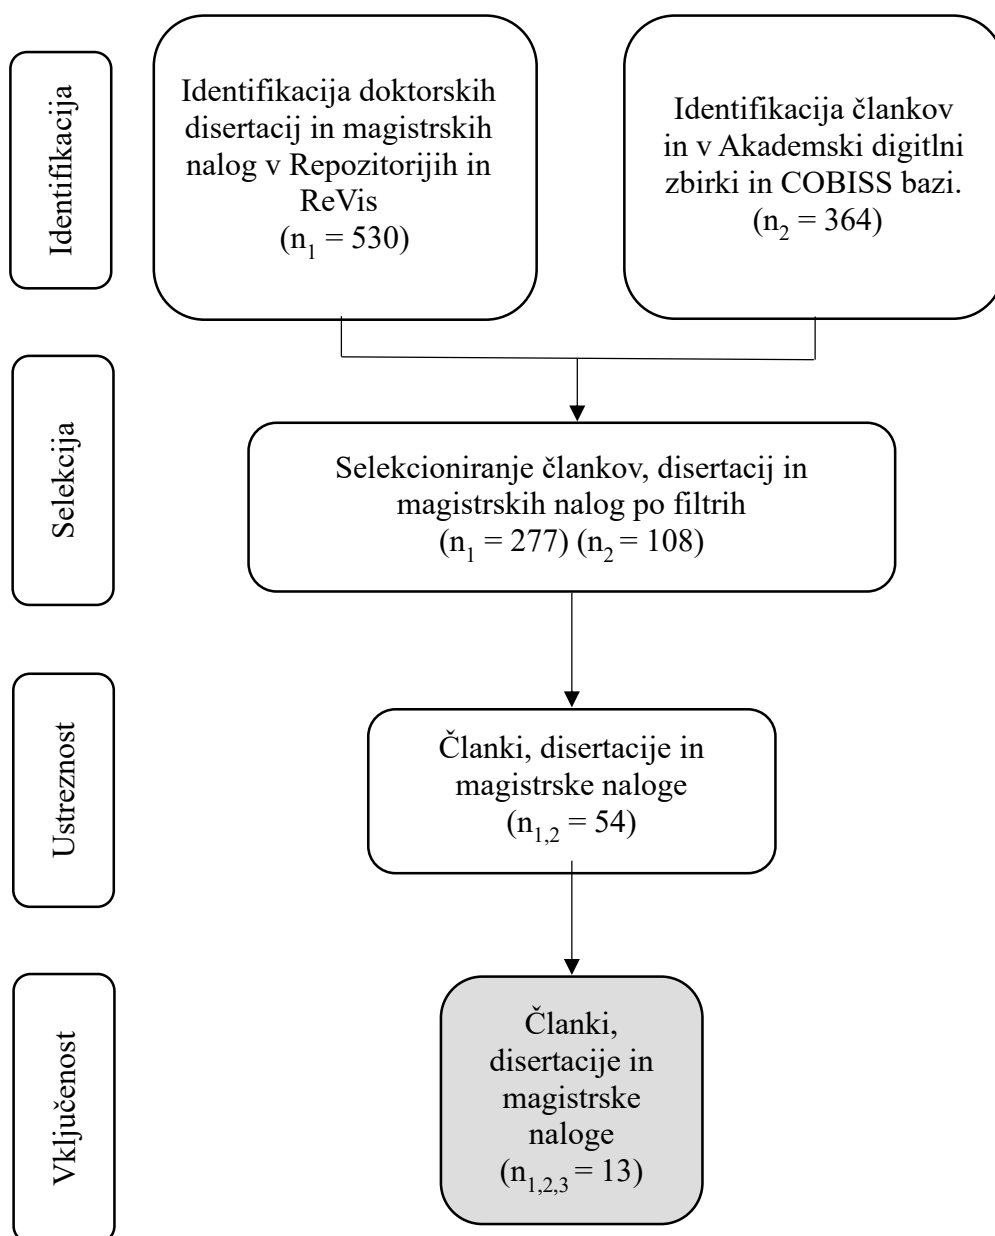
Identifikacija

Identifikacija doktorskih disertacij in magistrskih nalog v Repozitorijih in ReVis ($n_1 = 530$)

Identifikacija člankov in v Akademski digitlni zbirki in COBISS bazi. ($n_2 = 364$)

Selekcija

Selekcioniranje člankov, disertacij in magistrskih nalog po filtrih ($n_1 = 277$) ($n_2 = 108$)

Ustreznost

Članki, disertacije in magistrske naloge ($n_{1,2} = 54$)

Vključenost

Članki, disertacije in magistrske naloge ($n_{1,2,3} = 13$)